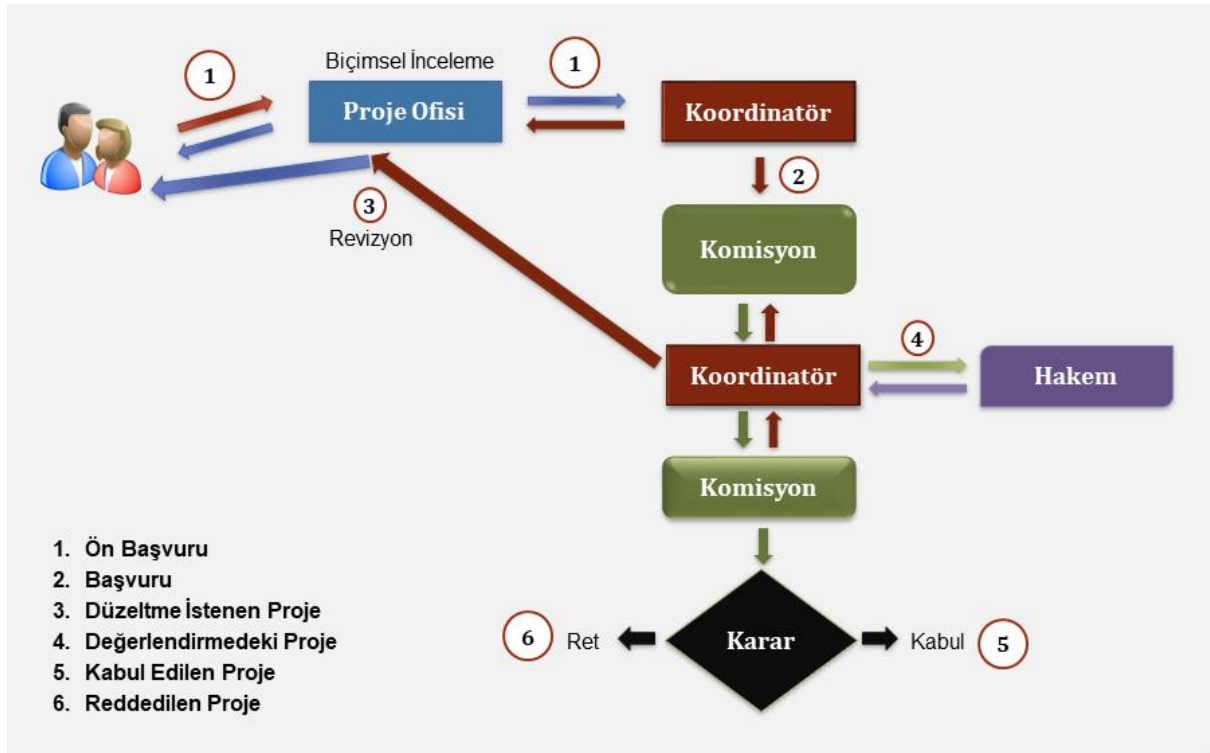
1

Biçimsel İnceleme

Proje Ofisi

1

Koordinatör

2

3

Revizyon

Komisyon

4

Koordinatör

Hakem

Komisyon

6

Ret

Karar

Kabul

5

1. Ön Başvuru
2. Başvuru
3. Düzeltme İstenen Proje
4. Değerlendirmedeki Proje
5. Kabul Edilen Proje
6. Reddedilen Proje